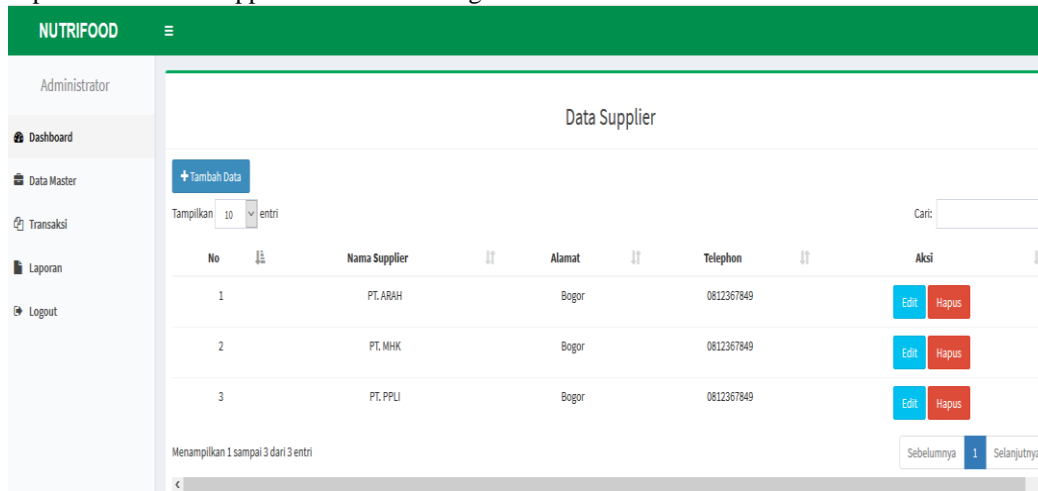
NUTRIFOOD ≡

Administrator

Dashboard

Data Master

Transaksi

Laporan

Logout

Data Supplier

+ Tambah Data

Tampilkan 10 entri

Cari:

| No | Nama Supplier | Alamat | Telephon | Aksi |
|---|---|---|---|---|
| 1 | PT. ARAH | Bogor | 0812367849 | Edit Hapus |
| 2 | PT. MHK | Bogor | 0812367849 | Edit Hapus |
| 3 | PT. PPLI | Bogor | 0812367849 | Edit Hapus |

Menampilkan 1 sampai 3 dari 3 entri

Sebelumnya 1 Selanjutnya